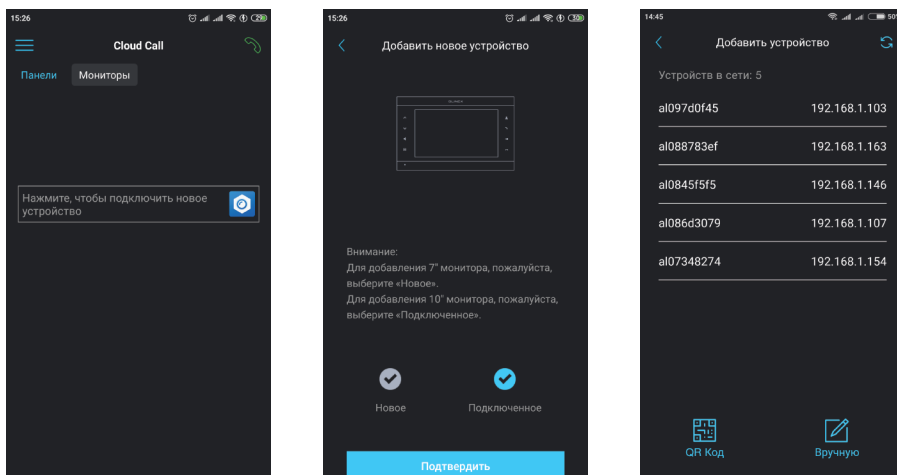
15:26

Cloud Call

Панели Мониторы

Нажмите, чтобы подключить новое устройство

15:26

Добавить новое устройство

Внимание:
Для добавления 7" монитора, пожалуйста, выберите «Новое».
Для добавления 10" монитора, пожалуйста, выберите «Подключенное».

Новое Подключенное

Подтвердить

14:45

Добавить устройство

Устройств в сети: 5

| al097d0f45 | 192.168.1.103 |
|---|---|
| al088783ef | 192.168.1.163 |
| al0845f5f5 | 192.168.1.146 |
| al086d3079 | 192.168.1.107 |
| al07348274 | 192.168.1.154 |

QR Код Вручную